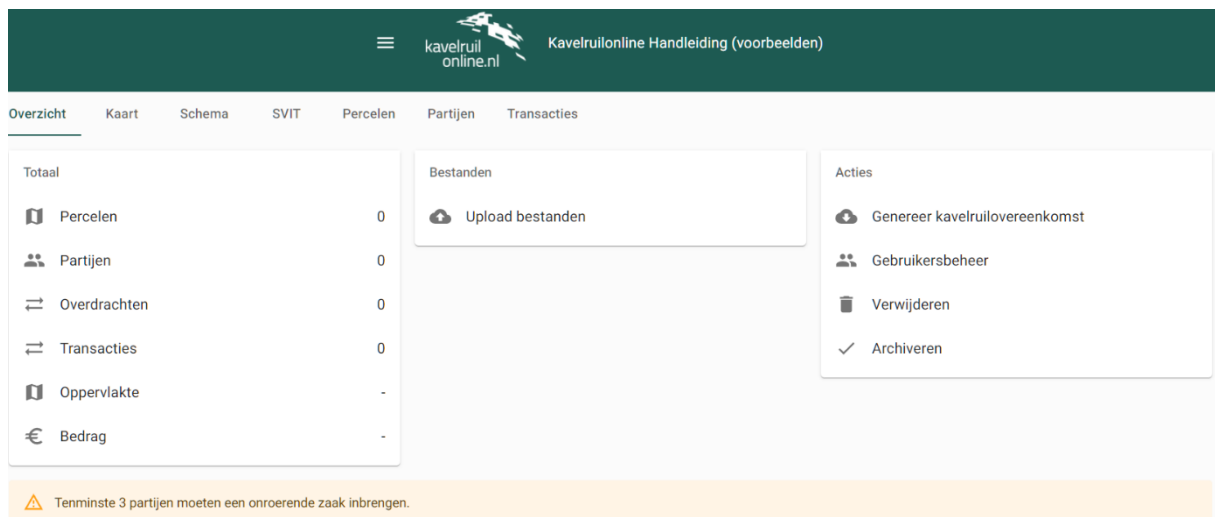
kavelruil online.nl

Kavelruilonline Handleiding (voorbeelden)

Overzicht Kaart Schema SVIT Percelen Partijen Transacties

Totaal

Percelen 0

Partijen 0

Overdrachten 0

Transacties 0

Oppervlakte -

Bedrag -

Bestanden

Upload bestanden

Acties

Genereer kavelruilovereenkomst

Gebruikersbeheer

Verwijderen

Archiveren

Tenminste 3 partijen moeten een onroerende zaak inbrengen.